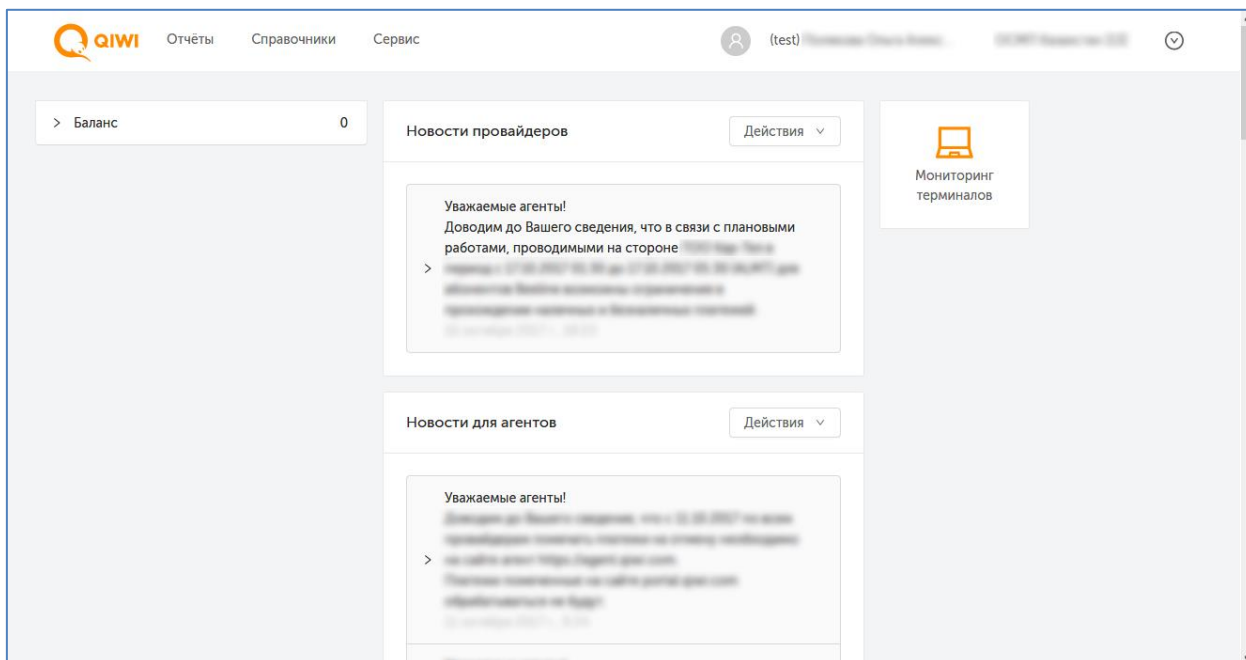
QIWI Отчёты Справочники Сервис

(test) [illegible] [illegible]

> Баланс 0

Новости провайдеров

Действия

Уважаемые агенты!
Доводим до Вашего сведения, что в связи с плановыми работами, проводимыми на стороне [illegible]

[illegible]

Новости для агентов

Действия

Уважаемые агенты!
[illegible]

Мониторинг терминалов